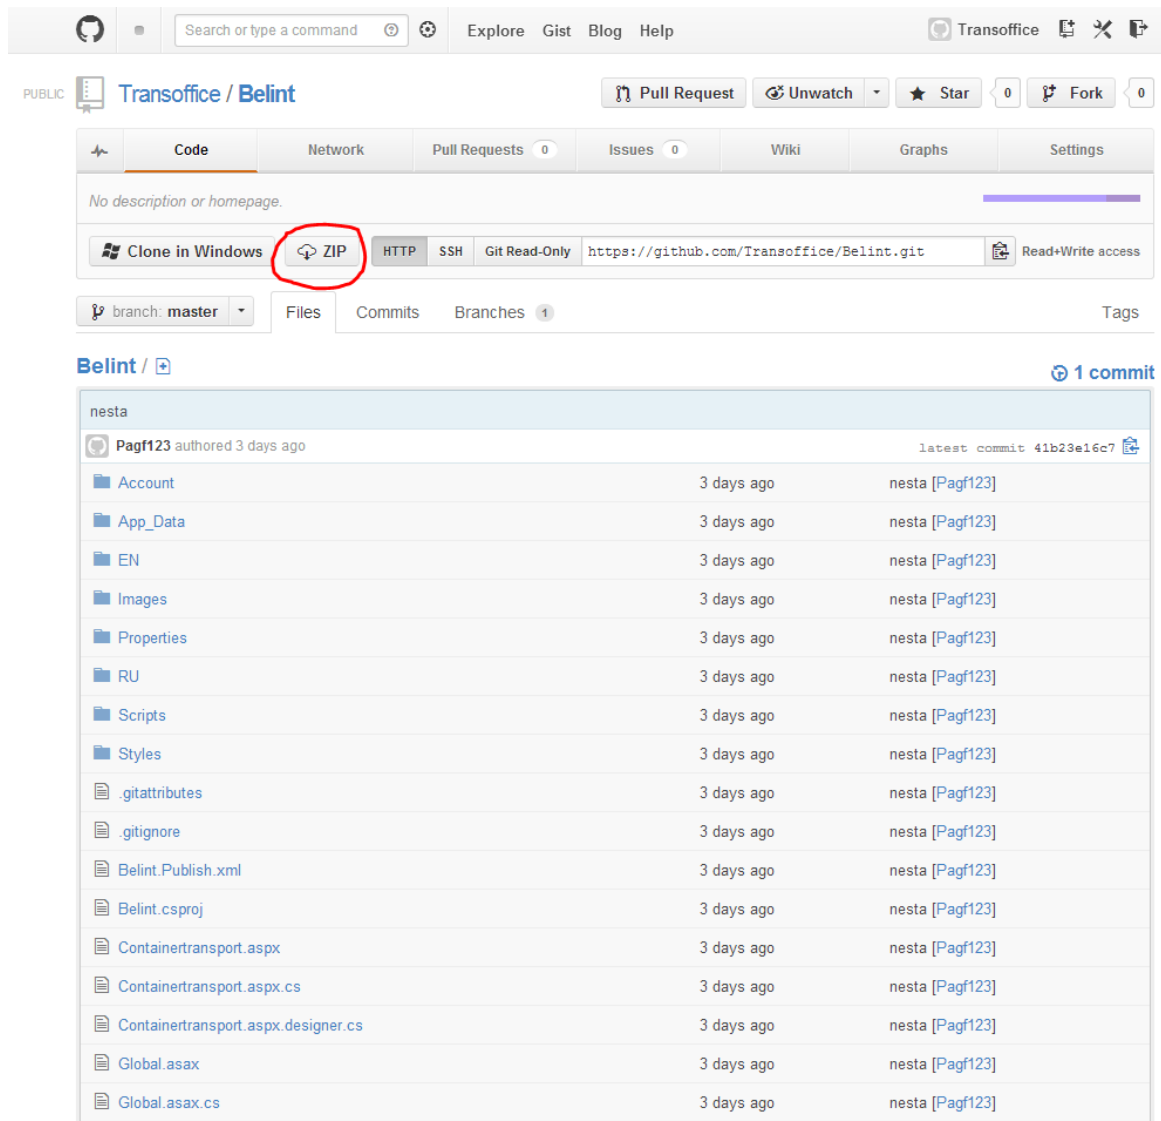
Search or type a command

Explore Gist Blog Help

Transoffice

PUBLIC Transoffice / Belint

Pull Request Unwatch Star 0 Fork 0

Code Network Pull Requests 0 Issues 0 Wiki Graphs Settings

No description or homepage.

Clone in Windows ZIP HTTP SSH Git Read-Only https://github.com/Transoffice/Belint.git Read+Write access

branch: master Files Commits Branches 1 Tags

Belint /

1 commit

nesta

Pagf123 authored 3 days ago latest commit 41b23e16c7

| | | |
|---|---|---|
| Account | 3 days ago | nesta [Pagf123] |
| App_Data | 3 days ago | nesta [Pagf123] |
| EN | 3 days ago | nesta [Pagf123] |
| Images | 3 days ago | nesta [Pagf123] |
| Properties | 3 days ago | nesta [Pagf123] |
| RU | 3 days ago | nesta [Pagf123] |
| Scripts | 3 days ago | nesta [Pagf123] |
| Styles | 3 days ago | nesta [Pagf123] |
| .gitattributes | 3 days ago | nesta [Pagf123] |
| .gitignore | 3 days ago | nesta [Pagf123] |
| Belint.Publish.xml | 3 days ago | nesta [Pagf123] |
| Belint.csproj | 3 days ago | nesta [Pagf123] |
| Containertransport.aspx | 3 days ago | nesta [Pagf123] |
| Containertransport.aspx.cs | 3 days ago | nesta [Pagf123] |
| Containertransport.aspx.designer.cs | 3 days ago | nesta [Pagf123] |
| Global.asax | 3 days ago | nesta [Pagf123] |
| Global.asax.cs | 3 days ago | nesta [Pagf123] |